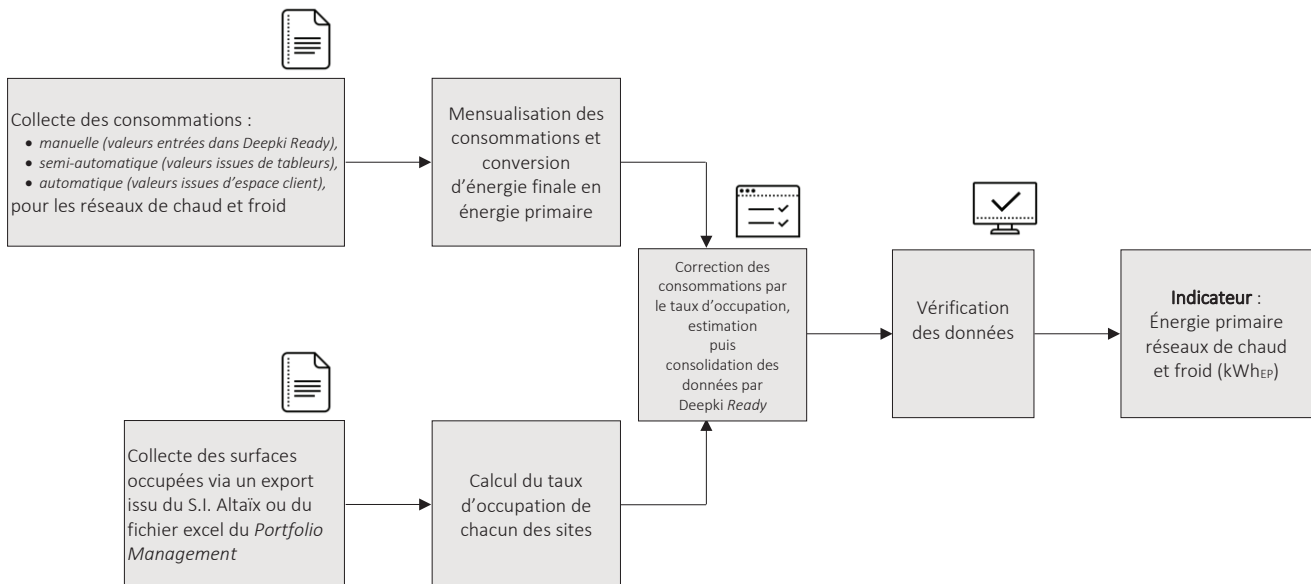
Collecte des consommations :

- manuelle (valeurs entrées dans Deepki Ready),
- semi-automatique (valeurs issues de tableurs),
- automatique (valeurs issues d'espace client),

pour les réseaux de chaud et froid

Mensualisation des consommations et conversion d'énergie finale en énergie primaire

Correction des consommations par le taux d'occupation, estimation puis consolidation des données par Deepki Ready

Vérification des données

Indicateur : Énergie primaire réseaux de chaud et froid (kWh$_{EP}$)

Collecte des surfaces occupées via un export issu du S.I. Altaïx ou du fichier excel du Portfolio Management

Calcul du taux d'occupation de chacun des sites